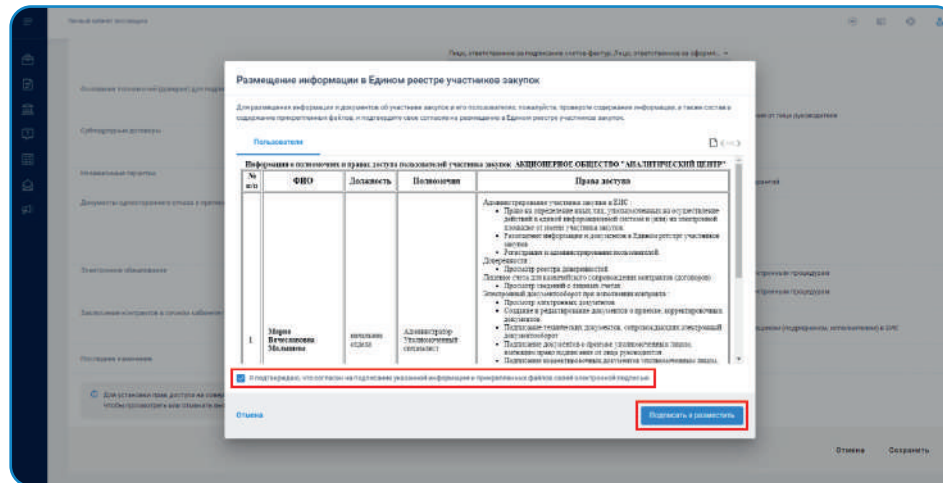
Размещение информации в Едином реестре участников закупок

Для размещения информации о документах об участнике закупки и его пользователях, пожалуйста, проверьте содержание информации, а также состав и содержание прикрепленных файлов, и подтвердите свое согласие на размещение в Едином реестре участников закупок.

Пользователи

Информация о полномочиях и правах доступа пользователей участника закупок АКЦИОНЕРНОЕ ОБЩЕСТВО "АНАЛИТИЧЕСКИЙ ЦЕНТР"

| № п/п | ФИО | Должность | Полномочия | Права доступа |
|---|---|---|---|---|
| 1 | Мария Вячеславовна Малышева | начальник отдела | Администратор Уполномоченный специалист | Администрирование участника закупки в ЕИС: • Право на определение лиц, уполномоченных на осуществление действий в единой информационной системе и (или) на электронной площадке от имени участника закупки • Размещение информации и документов в Едином реестре участников закупки • Регистрация и администрирование пользователей Доверенности: • Просмотр реестра доверенностей Лицевые счета для казначейского сопровождения контрактов (договоров): • Просмотр сведений о лицевых счетах Электронный документооборот при исполнении контракта: • Просмотр электронных документов • Создание и редактирование документов о приемке, корректировочных документов • Подписание технических документов, сопровождающих электронный документооборот • Подписание документов о приемке уполномоченным лицом, имеющим право подписания от лица руководителя • Подписание корректировочных документов уполномоченным лицом |

Я подтверждаю, что согласен на подписание указанной информации и прикрепленных файлов своей электронной подписью

Отмена

Подписать и разместить

Отмена Сохранить